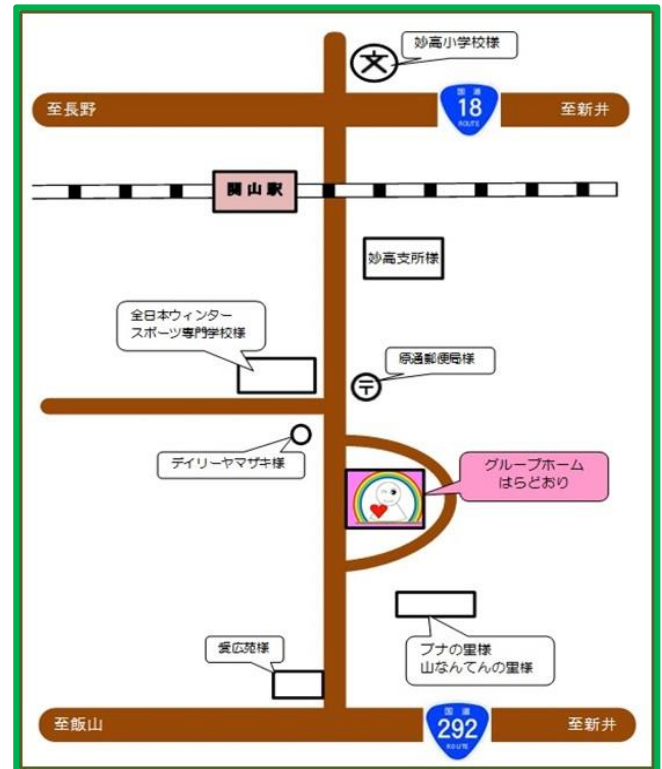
文
妙高小学校様

至長野
国道
18
ROUTE
至新井

関山駅

妙高支所様

全日本ウィンター
スポーツ専門学校様

〒
原通郵便局様

デイリーヤマザキ様

グループホーム
はらどおり

ブナの里様
山なんてんの里様

愛広苑様

至飯山
国道
292
ROUTE
至新井